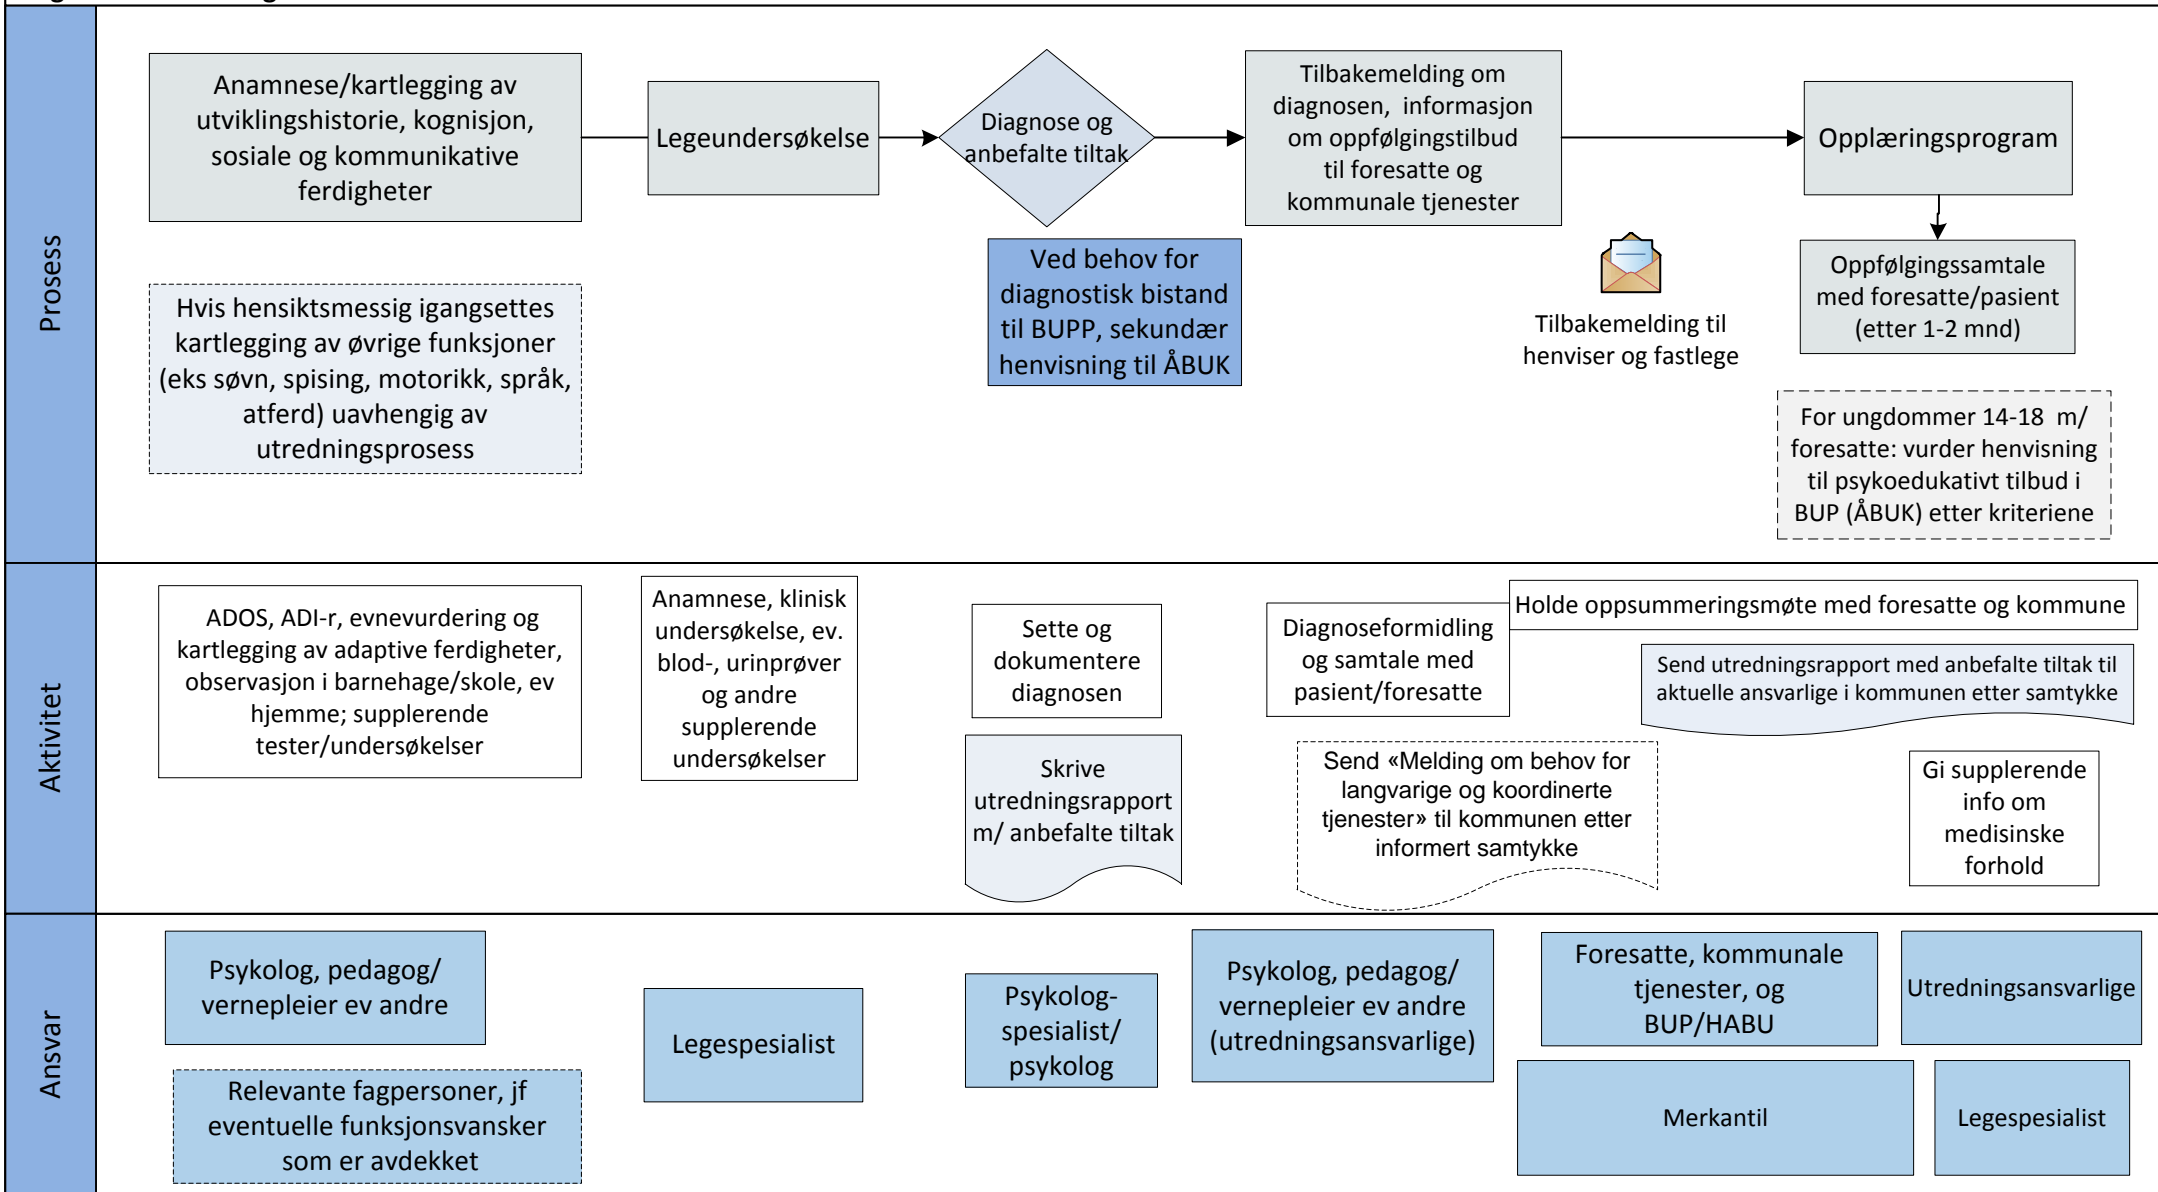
Prosess

Anamnese/kartlegging av utviklingshistorie, kognisjon, sosiale og kommunikative ferdigheter

Legeundersøkelse

Diagnose og anbefalte tiltak

Tilbakemelding om diagnosen, informasjon om oppfølgingstilbud til foresatte og kommunale tjenester

Opplæringsprogram

Oppfølgingssamtale med foresatte/pasient (etter 1-2 mnd)

Hvis hensiktsmessig igangsettes kartlegging av øvrige funksjoner (eks søvn, spising, motorikk, språk, atferd) uavhengig av utredningsprosess

Ved behov for diagnostisk bistand til BUPP, sekundær henvisning til ÅBUK

Tilbakemelding til henviser og fastlege

For ungdommer 14-18 m/ foresatte: vurder henvisning til psykoedukativt tilbud i BUP (ÅBUK) etter kriteriene

Aktivitet

ADOS, ADI-r, evnevurdering og kartlegging av adaptive ferdigheter, observasjon i barnehage/skole, ev hjemme; supplerende tester/undersøkelser

Anamnese, klinisk undersøkelse, ev. blod-, urinprøver og andre supplerende undersøkelser

Sette og dokumentere diagnosen

Skrive utredningsrapport m/ anbefalte tiltak

Diagnoseformidling og samtale med pasient/foresatte

Holde oppsummeringsmøte med foresatte og kommune

Send utredningsrapport med anbefalte tiltak til aktuelle ansvarlige i kommunen etter samtykke

Send «Melding om behov for langvarige og koordinerte tjenester» til kommunen etter informert samtykke

Gi supplerende info om medisinske forhold

Ansvar

Psykolog, pedagog/ vernepleier ev andre

Relevante fagpersoner, jf eventuelle funksjonsvansker som er avdekket

Legespesialist

Psykolog-spesialist/ psykolog

Psykolog, pedagog/ vernepleier ev andre (utredningsansvarlige)

Foresatte, kommunale tjenester, og BUP/HABU

Utredningsansvarlige

Merkantil

Legespesialist